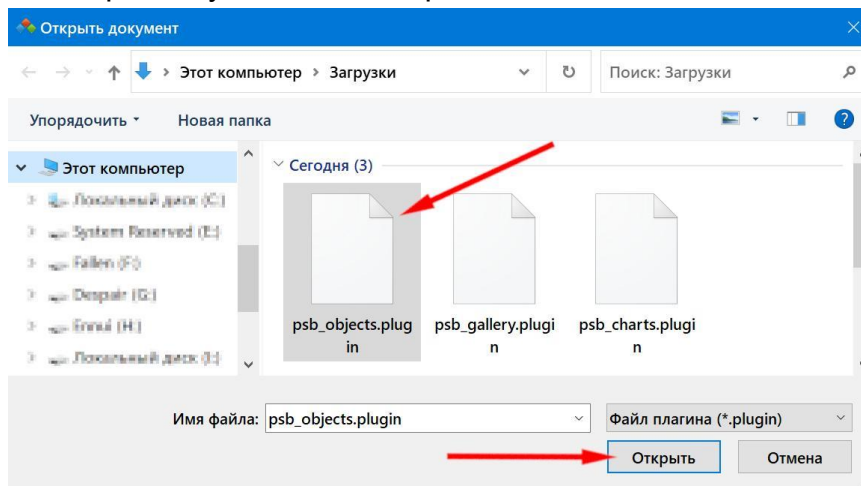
Открыть документ

Этот компьютер > Загрузки

Поиск: Загрузки

Упорядочить ▾ Новая папка

Этот компьютер
Локальный диск (C:)
System Reserved (E:)
Fallen (F:)
Despair (G:)
Ennui (H:)
Локальный диск (I:)

Сегодня (3)

psb_objects.plugin

psb_gallery.plugin

psb_charts.plugin

Имя файла: psb_objects.plugin

Файл плагина (*.plugin)

Открыть

Отмена